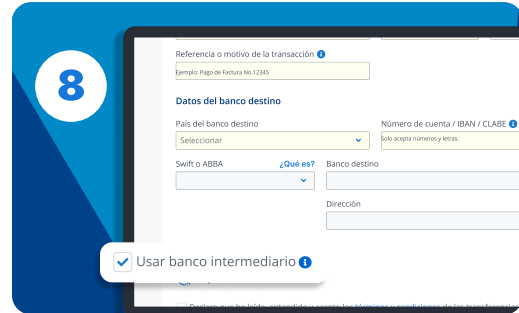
8

Referencia o motivo de la transacción

Ejemplo: Pago de Factura No.12345

Datos del banco destino

País del banco destino

Seleccionar

Número de cuenta / IBAN / CLABE

Solo acepta números y letras.

Swift o ABBA

¿Qué es?

Banco destino

Dirección

Usar banco intermediario

Declaro que he leído, entendido y acepto los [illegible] de las transferencias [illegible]